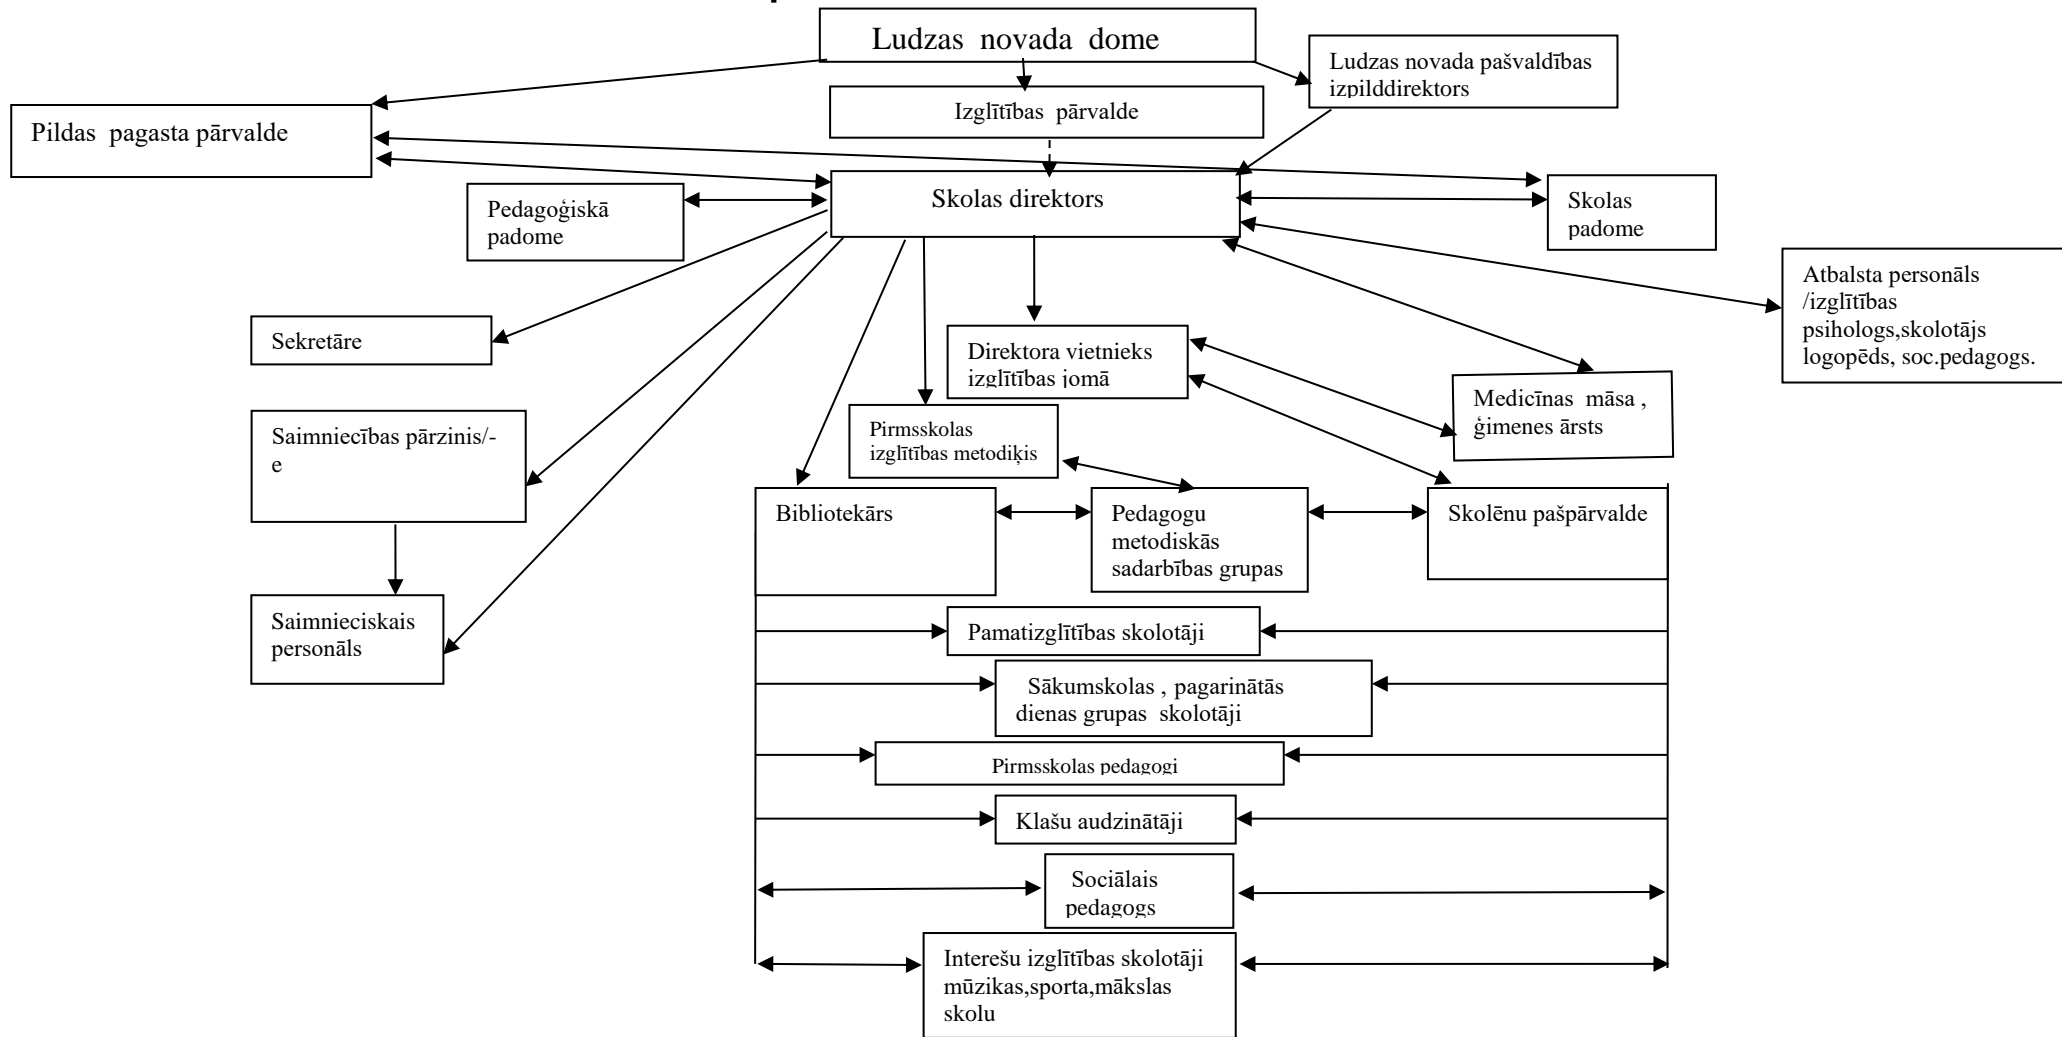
Ludzas novada dome

Ludzas novada pašvaldības izpilddirektors

Izglītības pārvalde

Pildas pagasta pārvalde

Skolas direktors

Pedagoģiskā padome

Skolas padome

Atbalsta personāls /izglītības psihologs,skolotājs logopēds, soc.pedagogs.

Sekretāre

Direktora vietnieks izglītības jomā

Medicīnas māsa , ģimenes ārsts

Saimniecības pārzinis/-e

Pirmsskolas izglītības metodiķis

Bibliotekārs

Pedagogu metodiskās sadarbības grupas

Skolēnu pašpārvalde

Saimnieciskais personāls

Pamatizglītības skolotāji

Sākumskolas , pagarinātās dienas grupas skolotāji

Pirmsskolas pedagogi

Klašu audzinātāji

Sociālais pedagogs

Interešu izglītības skolotāji mūzikas,sporta,mākslas skolu